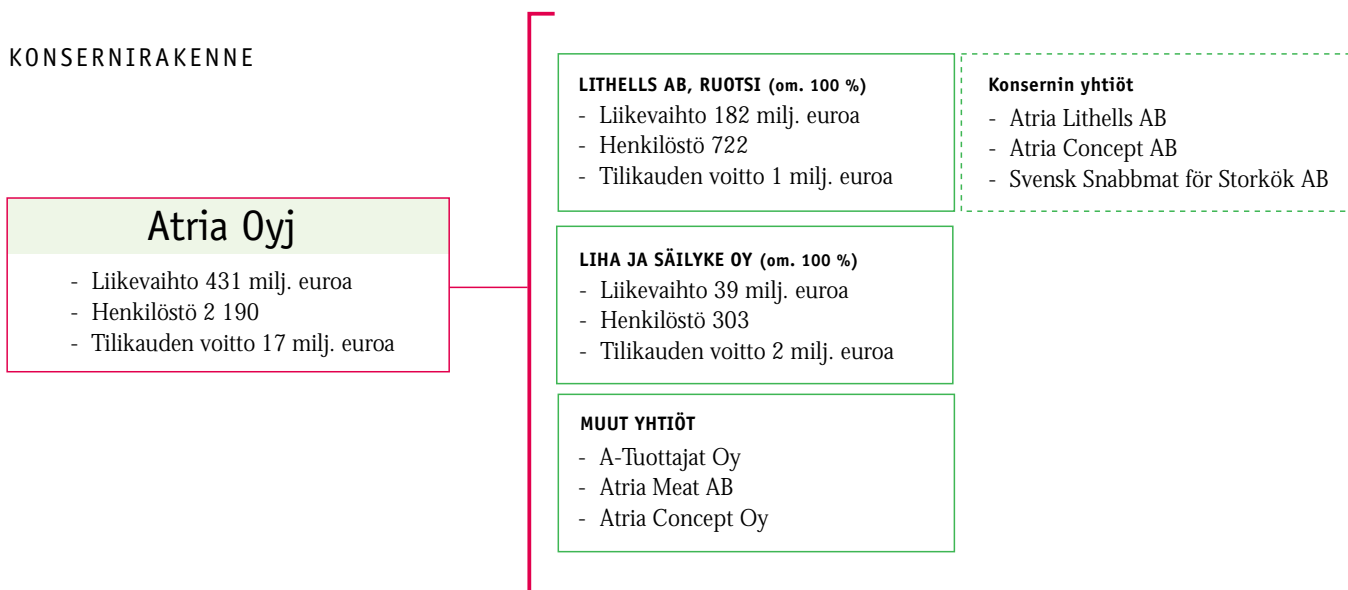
KONSERNIRAKENNE

Atria Oyj

- Liikevaihto 431 milj. euroa
- Henkilöstö 2 190
- Tilikauden voitto 17 milj. euroa

LITHELLS AB, RUOTSI (om. 100 %)
- Liikevaihto 182 milj. euroa
- Henkilöstö 722
- Tilikauden voitto 1 milj. euroa

Konsernin yhtiöt
- Atria Lithells AB
- Atria Concept AB
- Svensk Snabbmat för Storkök AB

LIHA JA SÄILYKE OY (om. 100 %)
- Liikevaihto 39 milj. euroa
- Henkilöstö 303
- Tilikauden voitto 2 milj. euroa

MUUT YHTIÖT
- A-Tuottajat Oy
- Atria Meat AB
- Atria Concept Oy